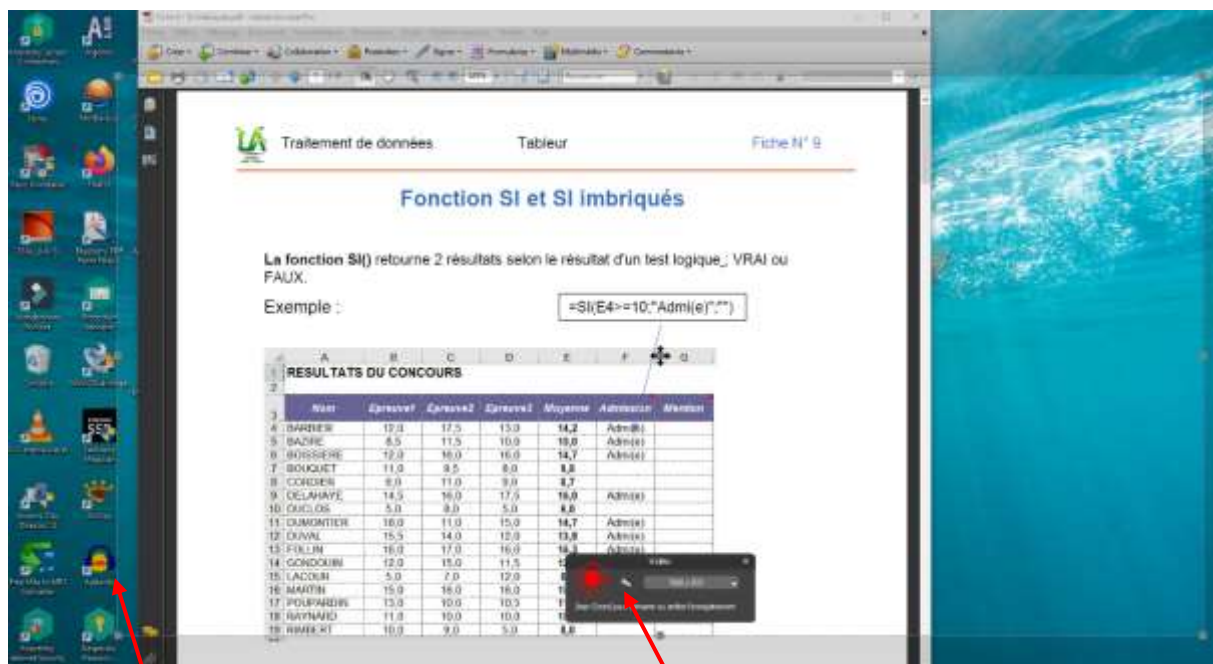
Traitement de données Tableur Fiche N° 9

Fonction SI et SI imbriqués

**La fonction SI()** retourne 2 résultats selon le résultat d'un test logique : VRAI ou FAUX.

Exemple : =SI(E4>=10;"Admi(e)";"")

| | A | B | C | D | E | F | G |
|---|---|---|---|---|---|---|---|
| 1 | RESULTATS DU CONCOURS | | | | | | |
| 2 | | | | | | | |
| 3 | Nom | Epreuve1 | Epreuve2 | Epreuve3 | Moyenne | Admission | Mention |
| 4 | BARBIER | 12,0 | 17,5 | 13,0 | 14,2 | Admi(e) | |
| 5 | BAZIRE | 8,5 | 11,5 | 10,0 | 10,0 | Admi(e) | |
| 6 | BOISSIERE | 12,0 | 16,0 | 16,0 | 14,7 | Admi(e) | |
| 7 | BOUQUET | 11,0 | 9,5 | 8,0 | 9,5 | | |
| 8 | CORDIER | 8,0 | 11,0 | 9,0 | 8,7 | | |
| 9 | DELAHAYE | 14,5 | 16,0 | 17,5 | 16,0 | Admi(e) | |
| 10 | DUCLOS | 5,0 | 8,0 | 5,0 | 6,0 | | |
| 11 | DUMONTIER | 18,0 | 11,0 | 15,0 | 14,7 | Admi(e) | |
| 12 | DUVAL | 15,5 | 14,0 | 12,0 | 13,8 | Admi(e) | |
| 13 | FOLLIN | 16,0 | 17,0 | 16,0 | 16,3 | Admi(e) | |
| 14 | GONDOUIN | 12,0 | 15,0 | 11,5 | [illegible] | | |
| 15 | LACOUR | 5,0 | 7,0 | 12,0 | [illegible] | | |
| 16 | MARTIN | 15,0 | 16,0 | 16,0 | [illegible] | | |
| 17 | POUPARDIN | 13,0 | 10,0 | 10,3 | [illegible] | | |
| 18 | RAYNARD | 11,0 | 10,0 | 10,0 | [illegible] | | |
| 19 | RIMBERT | 10,0 | 9,0 | 5,0 | 8,0 | | |